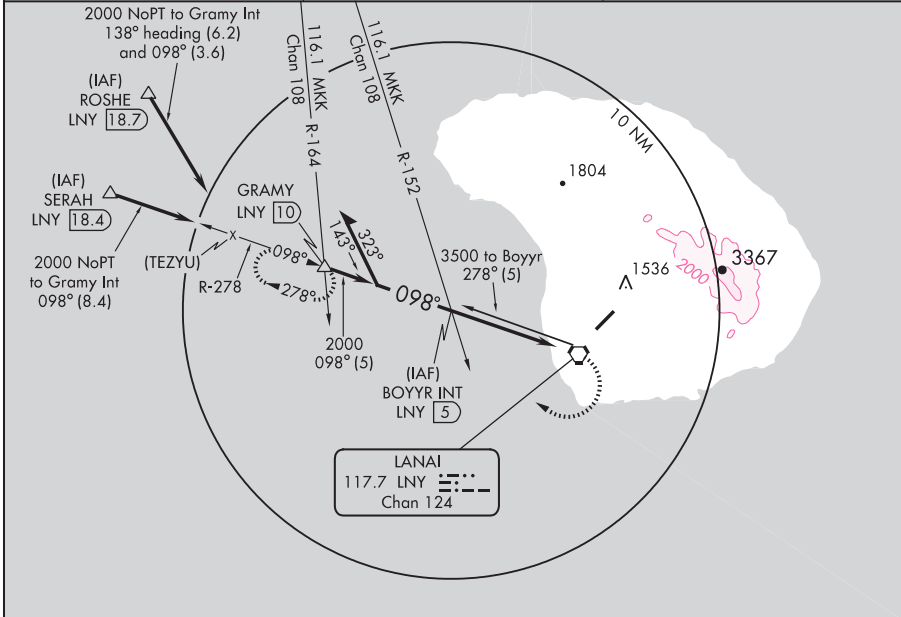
2000 NoPT to Gramy Int 138° heading (6.2) and 098° (3.6)

(IAF)
ROSHE
LNY 18.7

(IAF)
SERAH
LNY 18.4

2000 NoPT to Gramy Int 098° (8.4)

(TEZYU)

R-278

116.1 MKK Chan 108

R-164

116.1 MKK Chan 108

R-152

GRAMY
LNY 10

143°

323°

098°

278°

2000
098° (5)

098°

3500 to Boyyr 278° (5)

(IAF)
BOYYR INT
LNY 5

10 NM

1804

1536

2000

3367

LANAI
117.7 LNY
Chan 124